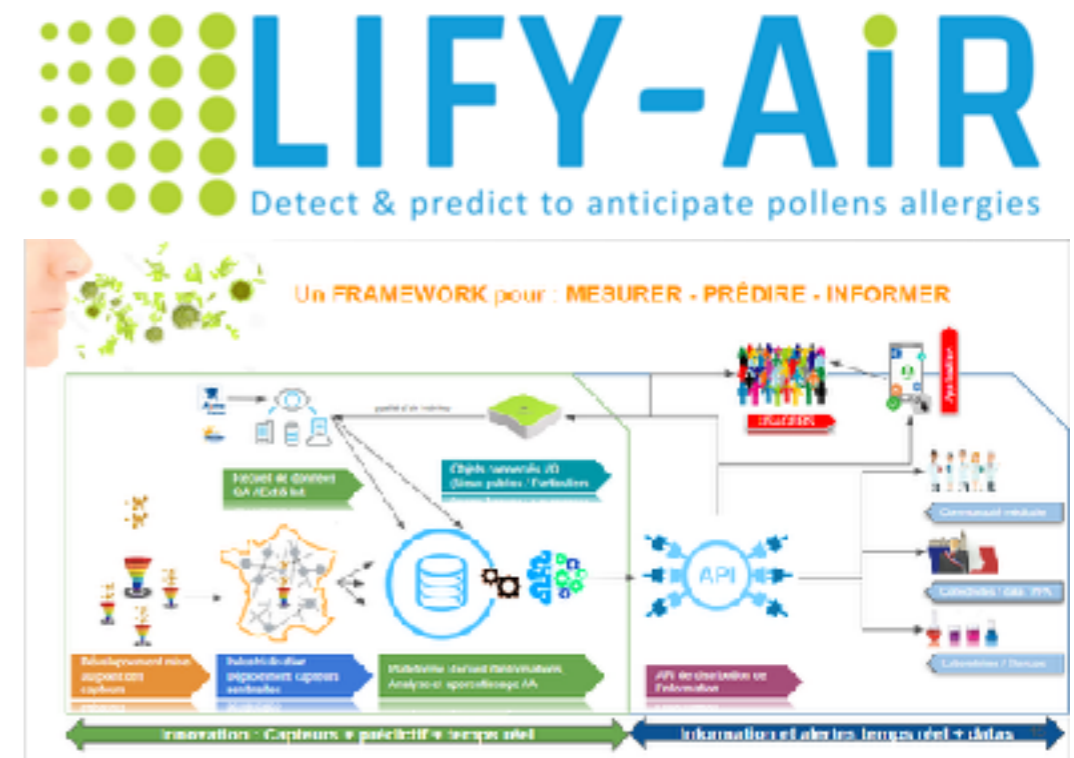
LIFY-AiR
Detect & predict to anticipate pollens allergies

Un FRAMEWORK pour : MESURER - PRÉDIRE - INFORMER

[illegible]

API

Innovation : Capteurs + prédictif + temps réel

Information et alertes temps réel + datas